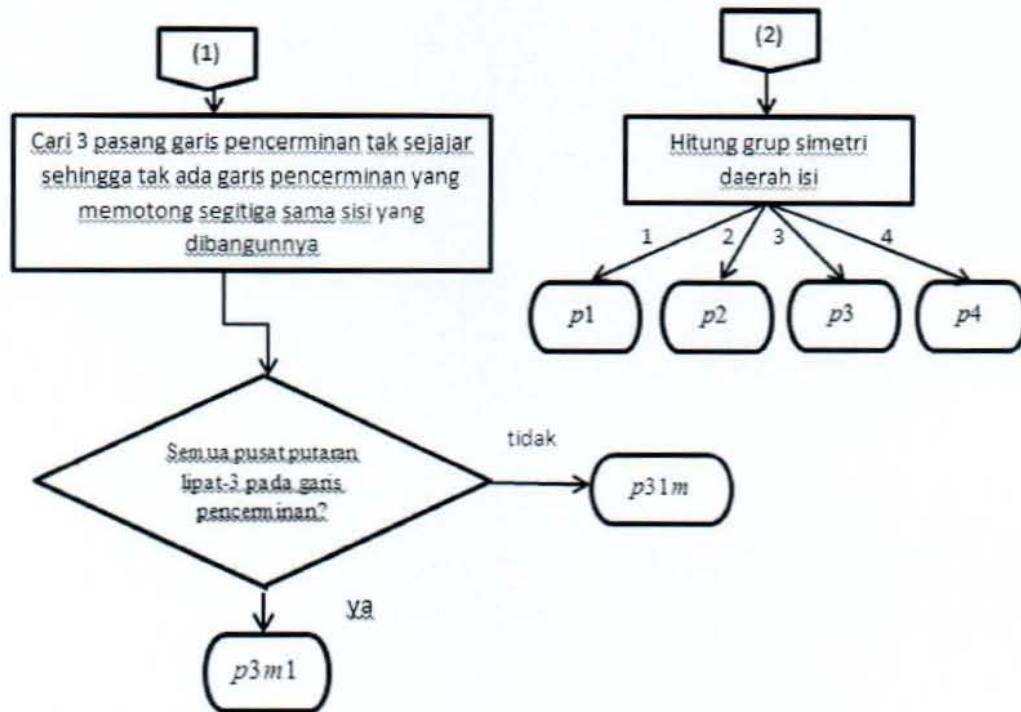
(1)

Cari 3 pasang garis pencerminan tak sejajar sehingga tak ada garis pencerminan yang memotong segitiga sama sisi yang dibangunnya

Sem ua pusat putaran lipat-3 pada garis pencerm inan?

tidak

$p31m$

ya

$p3m1$

(2)

Hitung grup simetri daerah isi

1

2

3

4

$p1$

$p2$

$p3$

$p4$